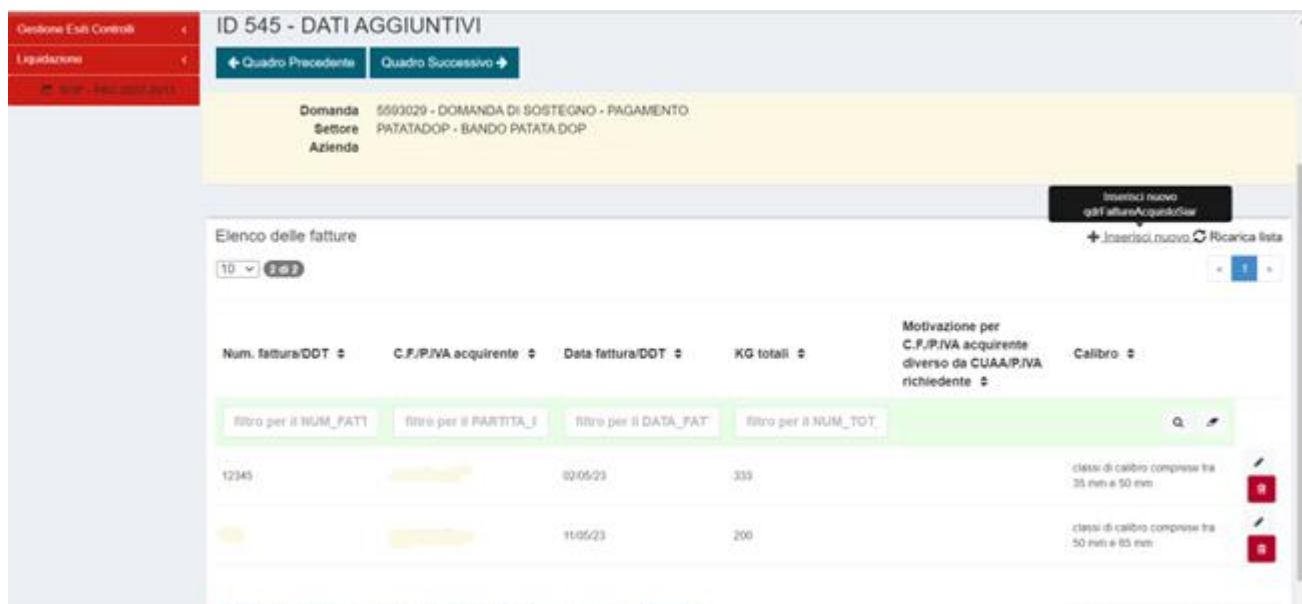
Gestione Esiti Controlli
Liquidazione
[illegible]

ID 545 - DATI AGGIUNTIVI

← Quadro Precedente Quadro Successivo →

Domanda 5593029 - DOMANDA DI SOSTEGNO - PAGAMENTO
Settore PATATADOP - BANDO PATATA DOP
Azienda

Inserisci nuovo qdrFattureAcquistoSar

Elenco delle fatture

+ Inserisci nuovo ↻ Ricarica lista

10 ∨ 2 di 2

« 1 »

| Num. fattura/DDT ⇕ | C.F./P.IVA acquirente ⇕ | Data fattura/DDT ⇕ | KG totali ⇕ | Motivazione per C.F./P.IVA acquirente diverso da CUAA/P.IVA richiedente ⇕ | Calibro ⇕ |
|---|---|---|---|---|---|
| filtro per il NUM_FATT | filtro per il PARTITA_I | filtro per il DATA_FAT | filtro per il NUM_TOT | | |
| 12345 | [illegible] | 02/05/23 | 333 | | classi di calibro comprese tra 35 mm e 50 mm |
| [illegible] | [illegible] | 11/05/23 | 200 | | classi di calibro comprese tra 50 mm e 65 mm |